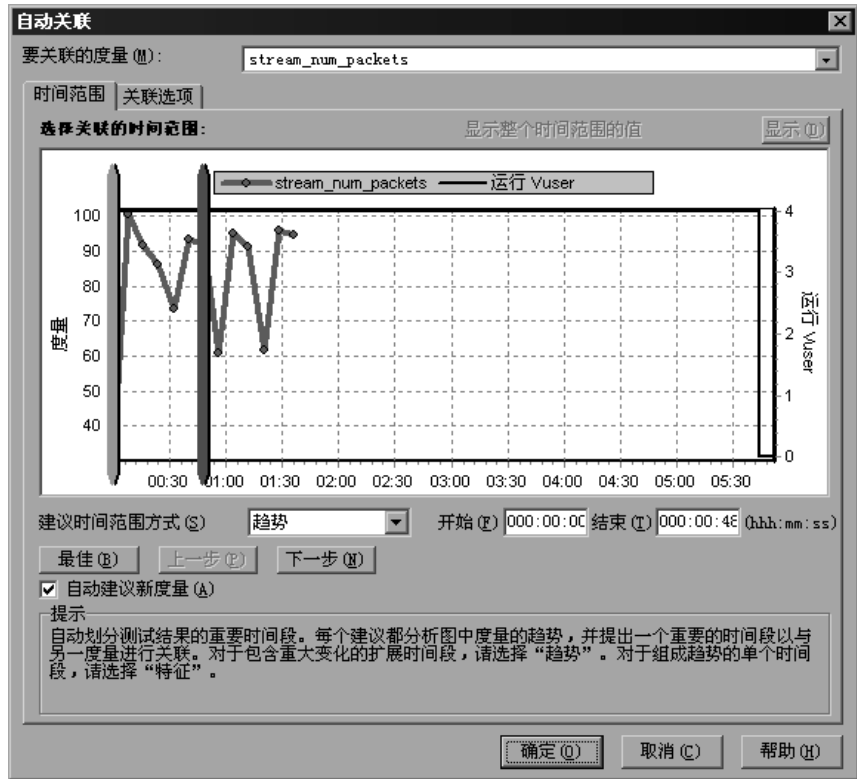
自动关联

要关联的度量 (M)： stream_num_packets

时间范围 关联选项

选择关联的时间范围： 显示整个时间范围的值 显示 (D)

stream_num_packets 运行 Vuser

100
90
80
70
60
50
40

度量

4
3
2
1
0

运行 Vuser

00:30 01:00 01:30 02:00 02:30 03:00 03:30 04:00 04:30 05:00 05:30

建议时间范围方式 (S) 趋势 开始 (F) 000:00:00 结束 (T) 000:00:48 (hhh:mm:ss)

最佳 (B) 上一步 (P) 下一步 (N)

自动建议新度量 (A)

提示
自动划分测试结果的重要时间段。每个建议都分析图中度量的趋势，并提出一个重要的时间段以与另一度量进行关联。对于包含重大变化的扩展时间段，请选择“趋势”。对于组成趋势的单个时间段，请选择“特征”。

确定 (O) 取消 (C) 帮助 (H)